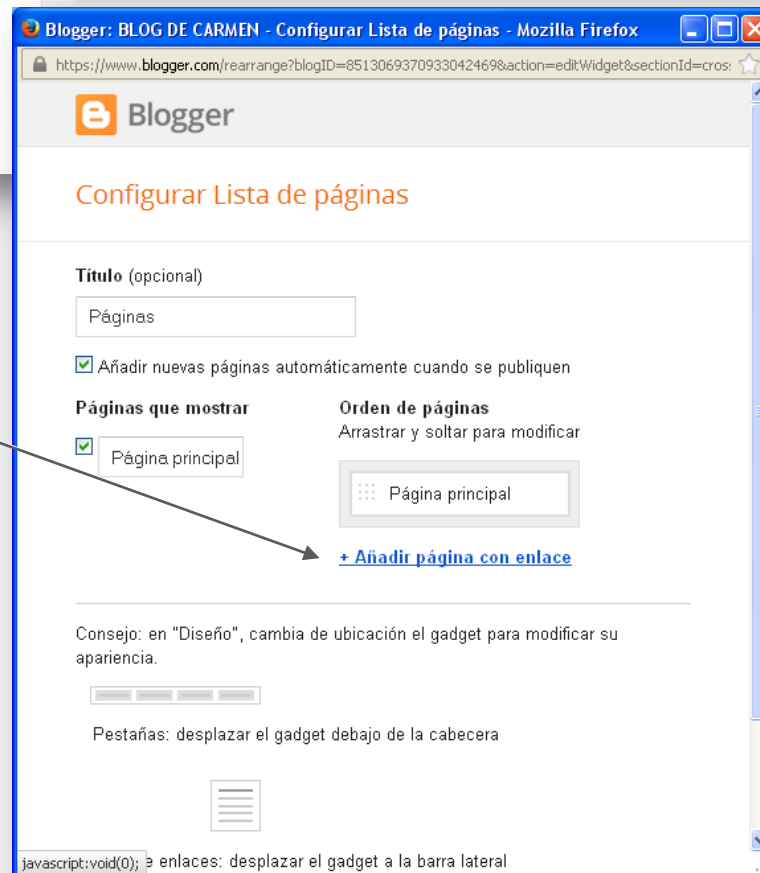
Blogger: BLOG DE CARMEN - Configurar Lista de páginas - Mozilla Firefox

https://www.blogger.com/rearrange?blogID=8513069370933042469&action=editWidget&sectionId=cros

Blogger

Configurar Lista de páginas

Título (opcional)

Páginas

Añadir nuevas páginas automáticamente cuando se publiquen

Páginas que mostrar

Página principal

Orden de páginas
Arrastrar y soltar para modificar

Página principal

+ Añadir página con enlace

Consejo: en "Diseño", cambia de ubicación el gadget para modificar su apariencia.

Pestañas: desplazar el gadget debajo de la cabecera

javascript:void(0); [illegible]e enlaces: desplazar el gadget a la barra lateral